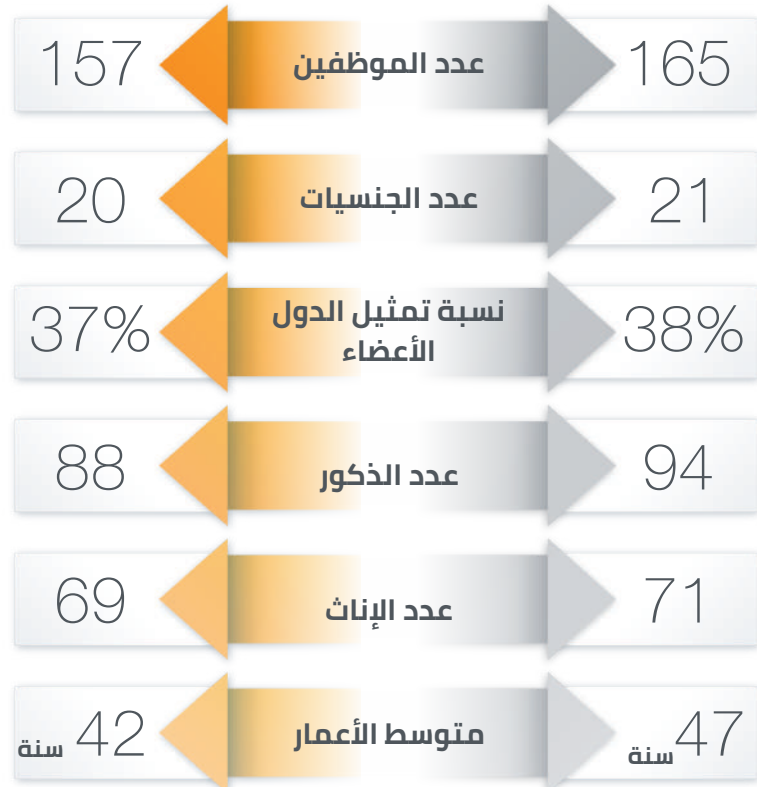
| | | |
|---|---|---|
| 165 | عدد الموظفين | 157 |
| 21 | عدد الجنسيات | 20 |
| 38% | نسبة تمثيل الدول الأعضاء | 37% |
| 94 | عدد الذكور | 88 |
| 71 | عدد الإناث | 69 |
| 47 سنة | متوسط الأعمار | 42 سنة |